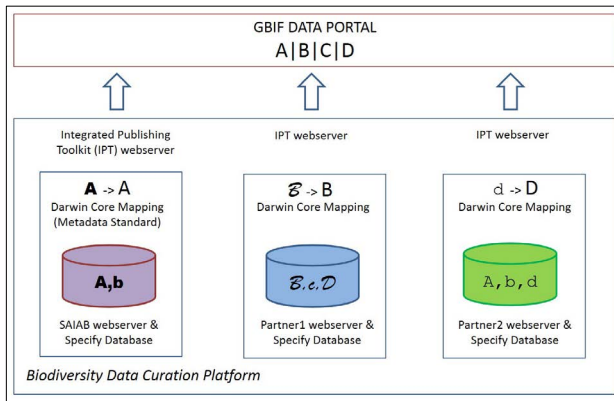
GBIF DATA PORTAL
A|B|C|D

Integrated Publishing Toolkit (IPT) webserver

A -> A
Darwin Core Mapping (Metadata Standard)

A,b

SAIAB webserver & Specify Database

IPT webserver

B -> B
Darwin Core Mapping

B,c,D

Partner1 webserver & Specify Database

IPT webserver

d -> D
Darwin Core Mapping

A,b,d

Partner2 webserver & Specify Database

Biodiversity Data Curation Platform